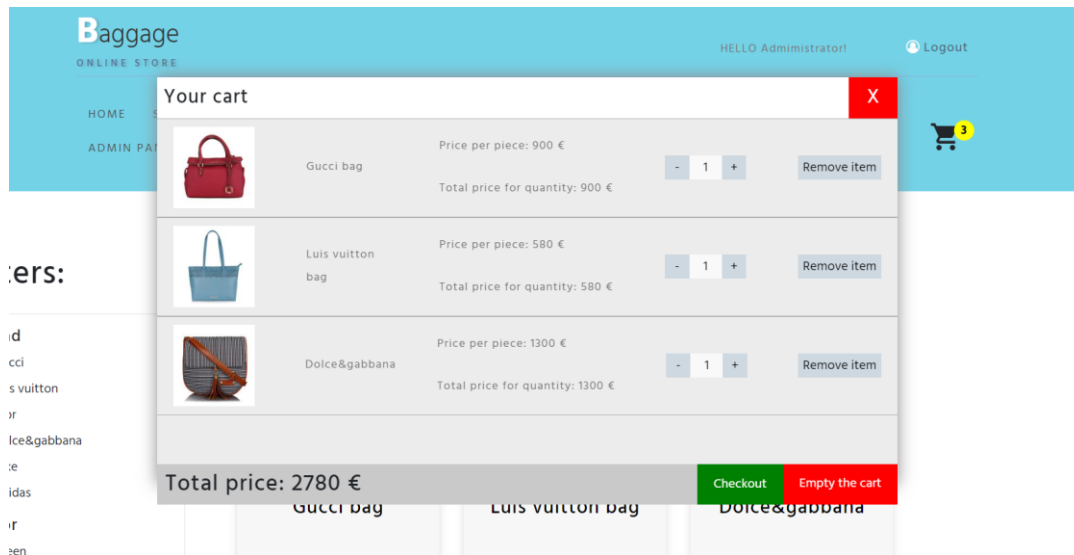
Baggage
ONLINE STORE

HELLO Administrator!
Logout

HOME S
ADMIN PA

3

:ers:

d
cci
s vuitton
r
lce&gabbana
e
idas
r
een

Your cart
X

Gucci bag
Price per piece: 900 €
Total price for quantity: 900 €
- 1 +
Remove item

Luis vuitton bag
Price per piece: 580 €
Total price for quantity: 580 €
- 1 +
Remove item

Dolce&gabbana
Price per piece: 1300 €
Total price for quantity: 1300 €
- 1 +
Remove item

Total price: 2780 €
Checkout
Empty the cart

Gucci bag
Luis vuitton bag
Dolce&gabbana